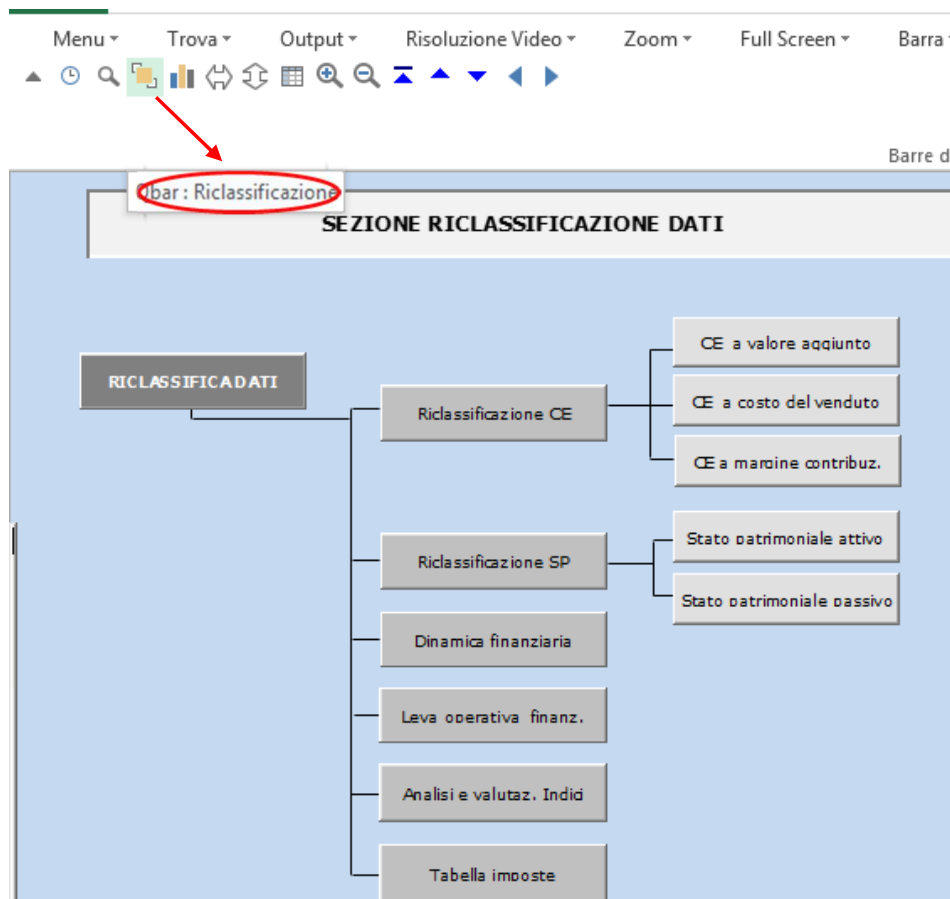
Menu ▾ Trova ▾ Output ▾ Risoluzione Video ▾ Zoom ▾ Full Screen ▾ Barra

Barre d

Obar : Riclassificazione

SEZIONE RICLASSIFICAZIONE DATI

RICLASSIFICA DATI

Riclassificazione CE

CE a valore aggiunto

CE a costo del venduto

CE a margine contribuz.

Riclassificazione SP

Stato patrimoniale attivo

Stato patrimoniale passivo

Dinamica finanziaria

Leva operativa finanz.

Analisi e valutaz. Indici

Tabella imposte